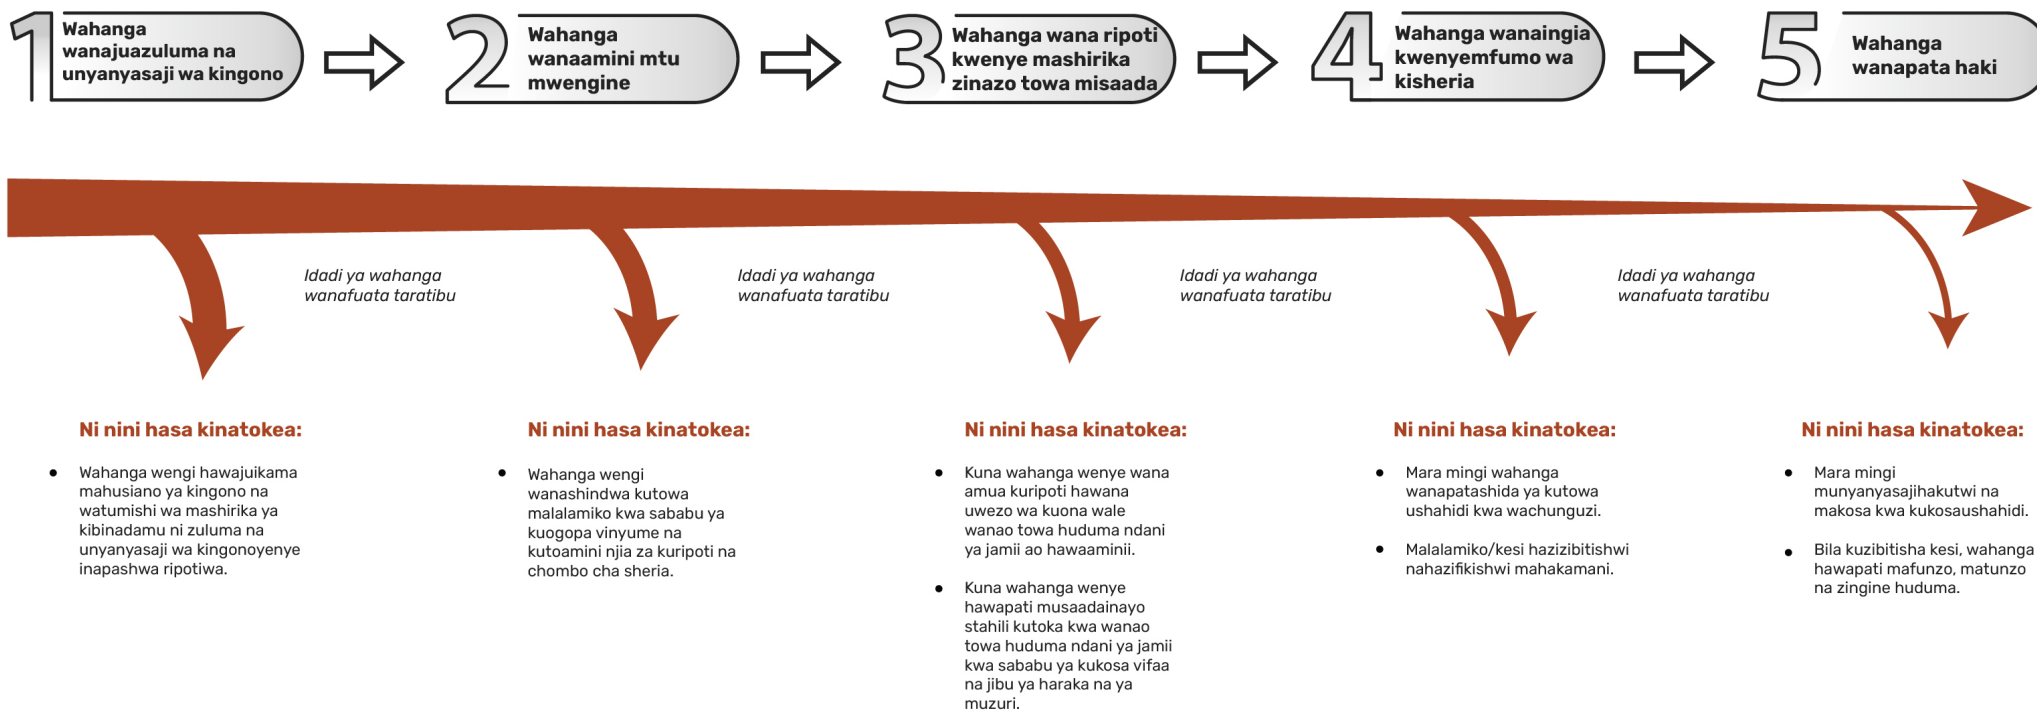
1 Wahanga wanajuazuluma na unyanyasaji wa kingono

2 Wahanga wanaamini mtu mwengine

3 Wahanga wana ripoti kwenye mashirika zinazo towa misaada

4 Wahanga wanaingia kwenyemfumo wa kisheria

5 Wahanga wanapata haki

Idadi ya wahanga wanafuata taratibu

Idadi ya wahanga wanafuata taratibu

Idadi ya wahanga wanafuata taratibu

Idadi ya wahanga wanafuata taratibu

Ni nini hasa kinatokea:

- Wahanga wengi hawajuikama mahusiano ya kingono na watumishi wa mashirika ya kibinadamu ni zuluma na unyanyasaji wa kingonoyenye inapashwa ripotiwa.

Ni nini hasa kinatokea:

- Wahanga wengi wanashindwa kutowa malalamiko kwa sababu ya kuogopa vinyume na kutoamini njia za kuripoti na chombo cha sheria.

Ni nini hasa kinatokea:

- Kuna wahanga wenye wana amua kuripoti hawana uwezo wa kuona wale wanao towa huduma ndani ya jamii ao hawaaminii.

- Kuna wahanga wenye hawapati musaadainayo stahili kutoka kwa wanao towa huduma ndani ya jamii kwa sababu ya kukosa vifaa na jibu ya haraka na ya muzuri.

Ni nini hasa kinatokea:

- Mara mingi wahanga wanapatashida ya kutowa ushahidi kwa wachunguzi.

- Malalamiko/kesi hazizibitishwi nahazifikishwi mahakamani.

Ni nini hasa kinatokea:

- Mara mingi munyanyasajihakutwi na makosa kwa kukosaushahidi.

- Bila kuzibitisha kesi, wahanga hawapati mafunzo, matunzo na zingine huduma.